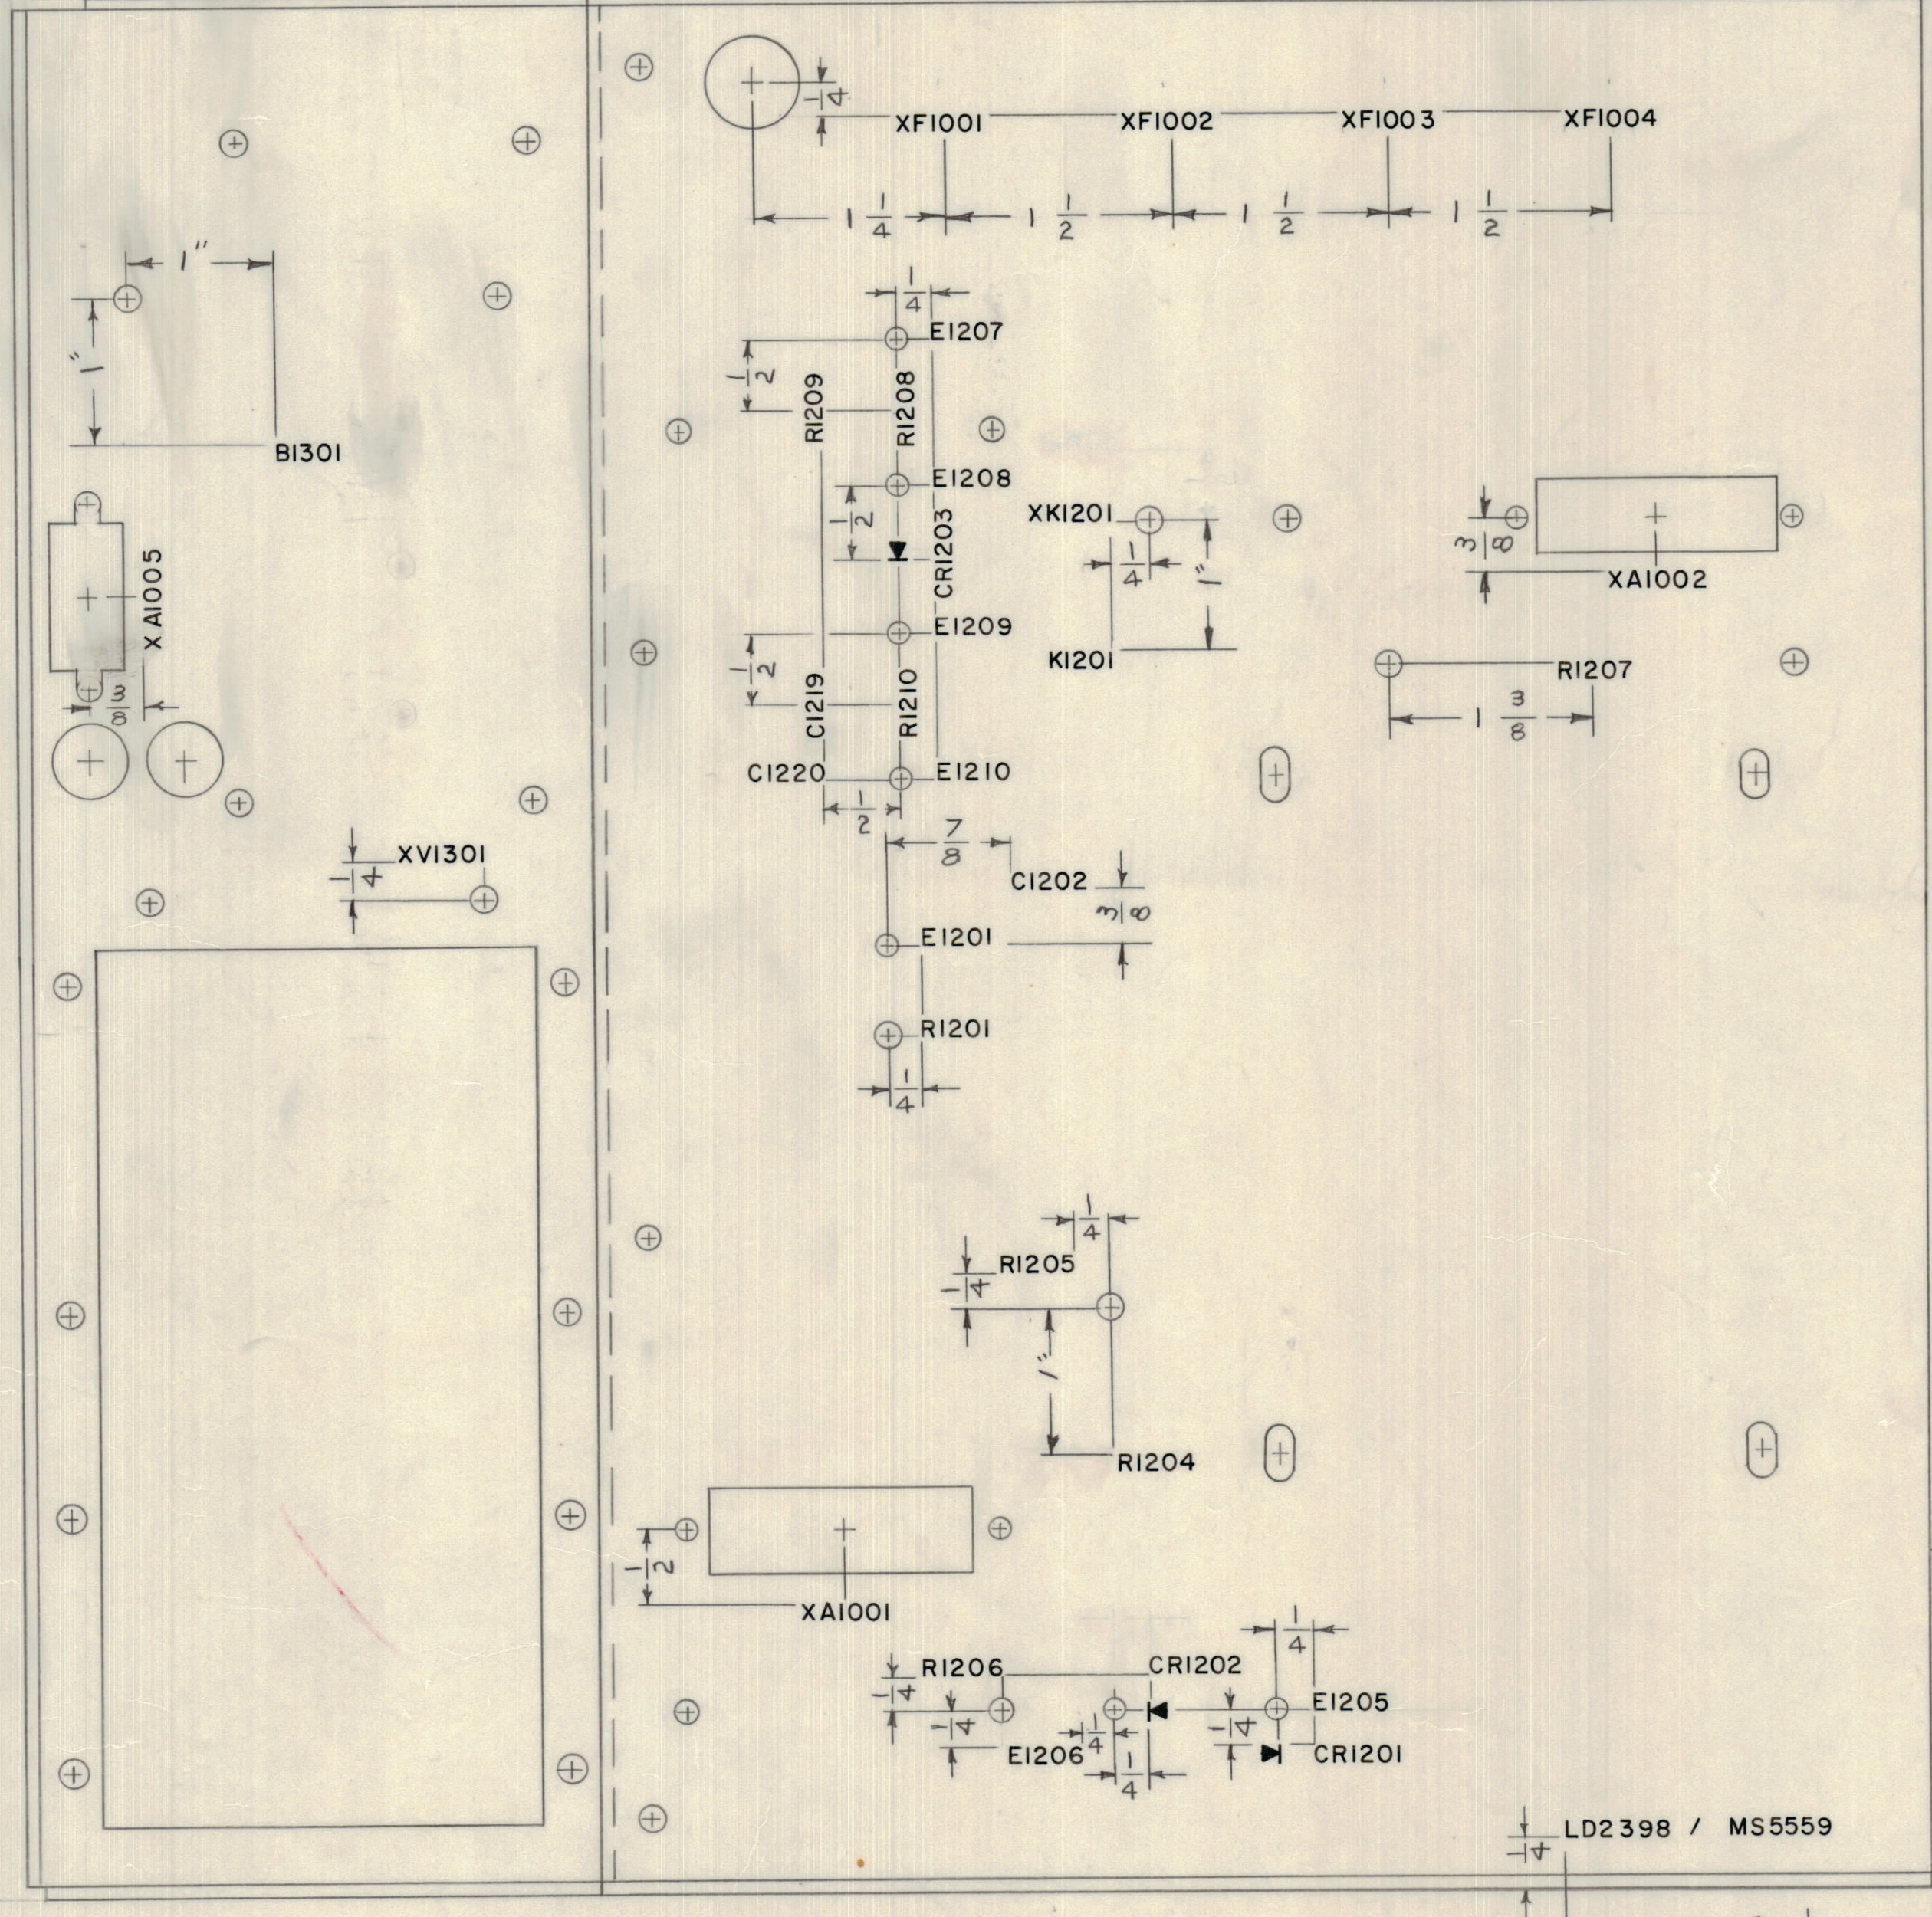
$\frac{1}{4}$ XF1001 XF1002 XF1003 XF1004

$1\frac{1}{4}$ $1\frac{1}{2}$ $1\frac{1}{2}$ $1\frac{1}{2}$

1"

1"

B1301

XA1005

$\frac{3}{8}$

XV1301

$\frac{1}{4}$

$\frac{1}{4}$

E1207

$\frac{1}{2}$

R1209

R1208

E1208

$\frac{1}{2}$

CR1203

E1209

$\frac{1}{2}$

C1219

R1210

C1220

E1210

$\frac{1}{2}$

$\frac{7}{8}$

C1202

$\frac{3}{8}$

E1201

R1201

$\frac{1}{4}$

XK1201

$\frac{1}{4}$

1"

K1201

$\frac{3}{8}$

XA1002

R1207

$1\frac{3}{8}$

$\frac{1}{4}$

R1205

$\frac{1}{4}$

1"

R1204

$\frac{1}{2}$

XA1001

$\frac{1}{4}$

R1206

CR1202

$\frac{1}{4}$

$\frac{1}{4}$

$\frac{1}{4}$

E1205

$\frac{1}{4}$

E1206

$\frac{1}{4}$

CR1201

$\frac{1}{4}$

LD2398 / MS5559